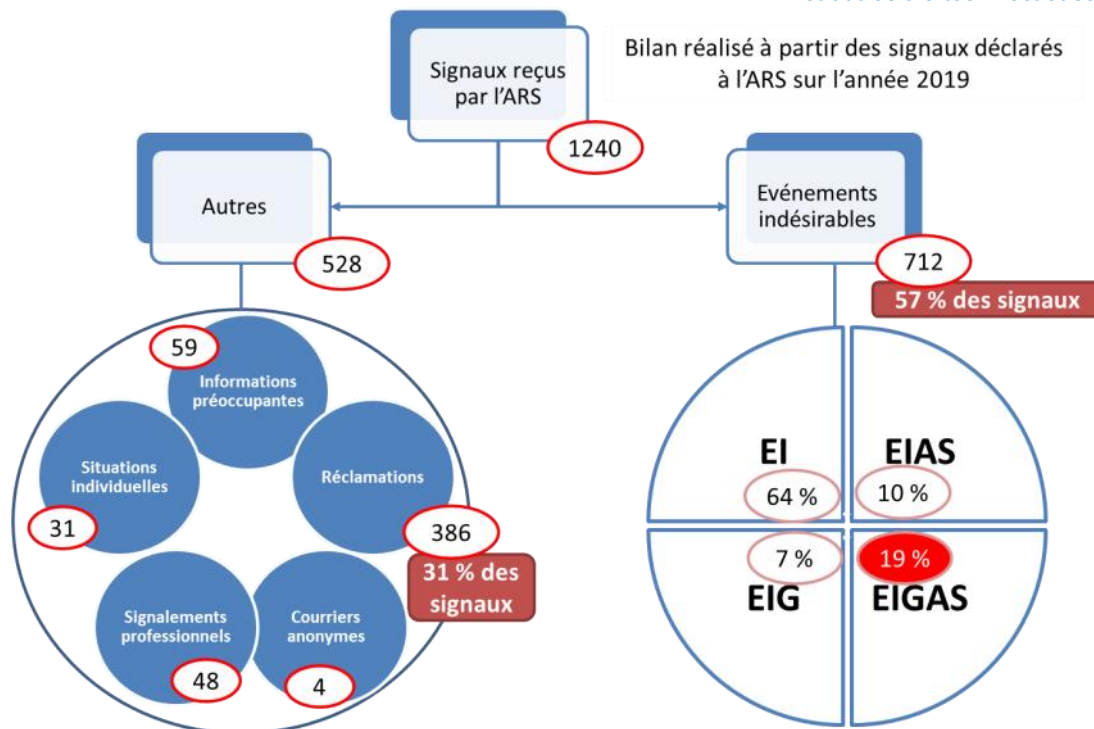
Bilan réalisé à partir des signaux déclarés à l'ARS sur l'année 2019

Signaux reçus par l'ARS

1240

Autres

528

Evénements indésirables

712

57 % des signaux

59

Informations préoccupantes

Situations individuelles

Réclamations

31

386

31 % des signaux

Signalements professionnels

Courriers anonymes

48

4

EI

EIAS

64 %

10 %

7 %

19 %

EIG

EIGAS